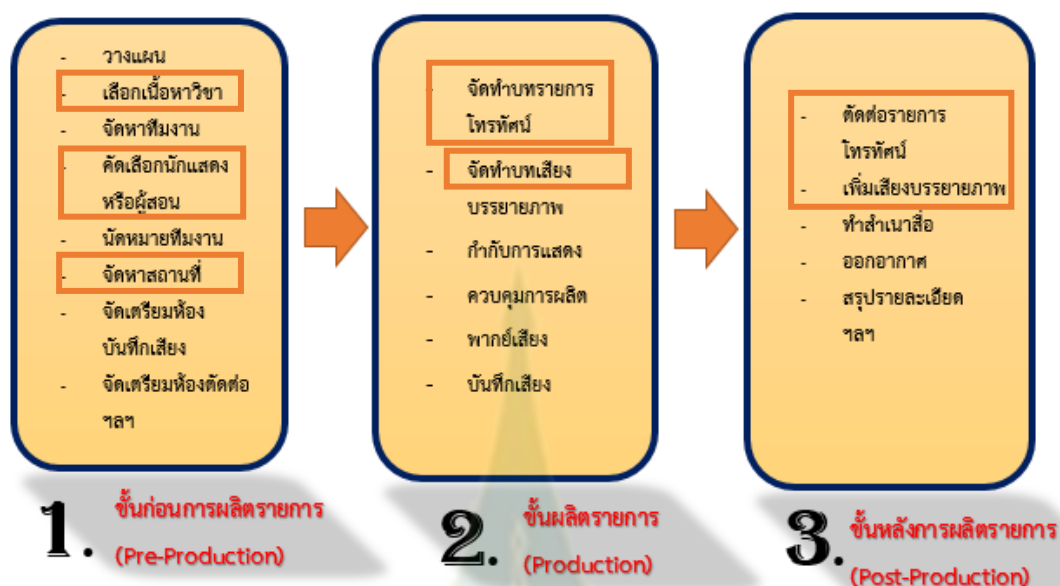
- วางแผน
- เลือกเนื้อหาวิชา
- จัดหาทีมงาน
- คัดเลือกนักแสดงหรือผู้สอน
- นัดหมายทีมงาน
- จัดหาสถานที่
- จัดเตรียมห้องบันทึกเสียง
- จัดเตรียมห้องตัดต่อ

ฯลฯ

- จัดทำบทรายการโทรทัศน์
- จัดทำบทเสียงบรรยายภาพ
- กำกับการแสดง
- ควบคุมการผลิต
- พากย์เสียง
- บันทึกเสียง

- ตัดต่อรายการโทรทัศน์
- เพิ่มเสียงบรรยายภาพ
- ทำสำเนาสื่อ
- ออกอากาศ
- สรุปรายละเอียด

ฯลฯ

1. ขั้นก่อนการผลิตรายการ (Pre-Production)

2. ขั้นผลิตรายการ (Production)

3. ขั้นหลังการผลิตรายการ (Post-Production)